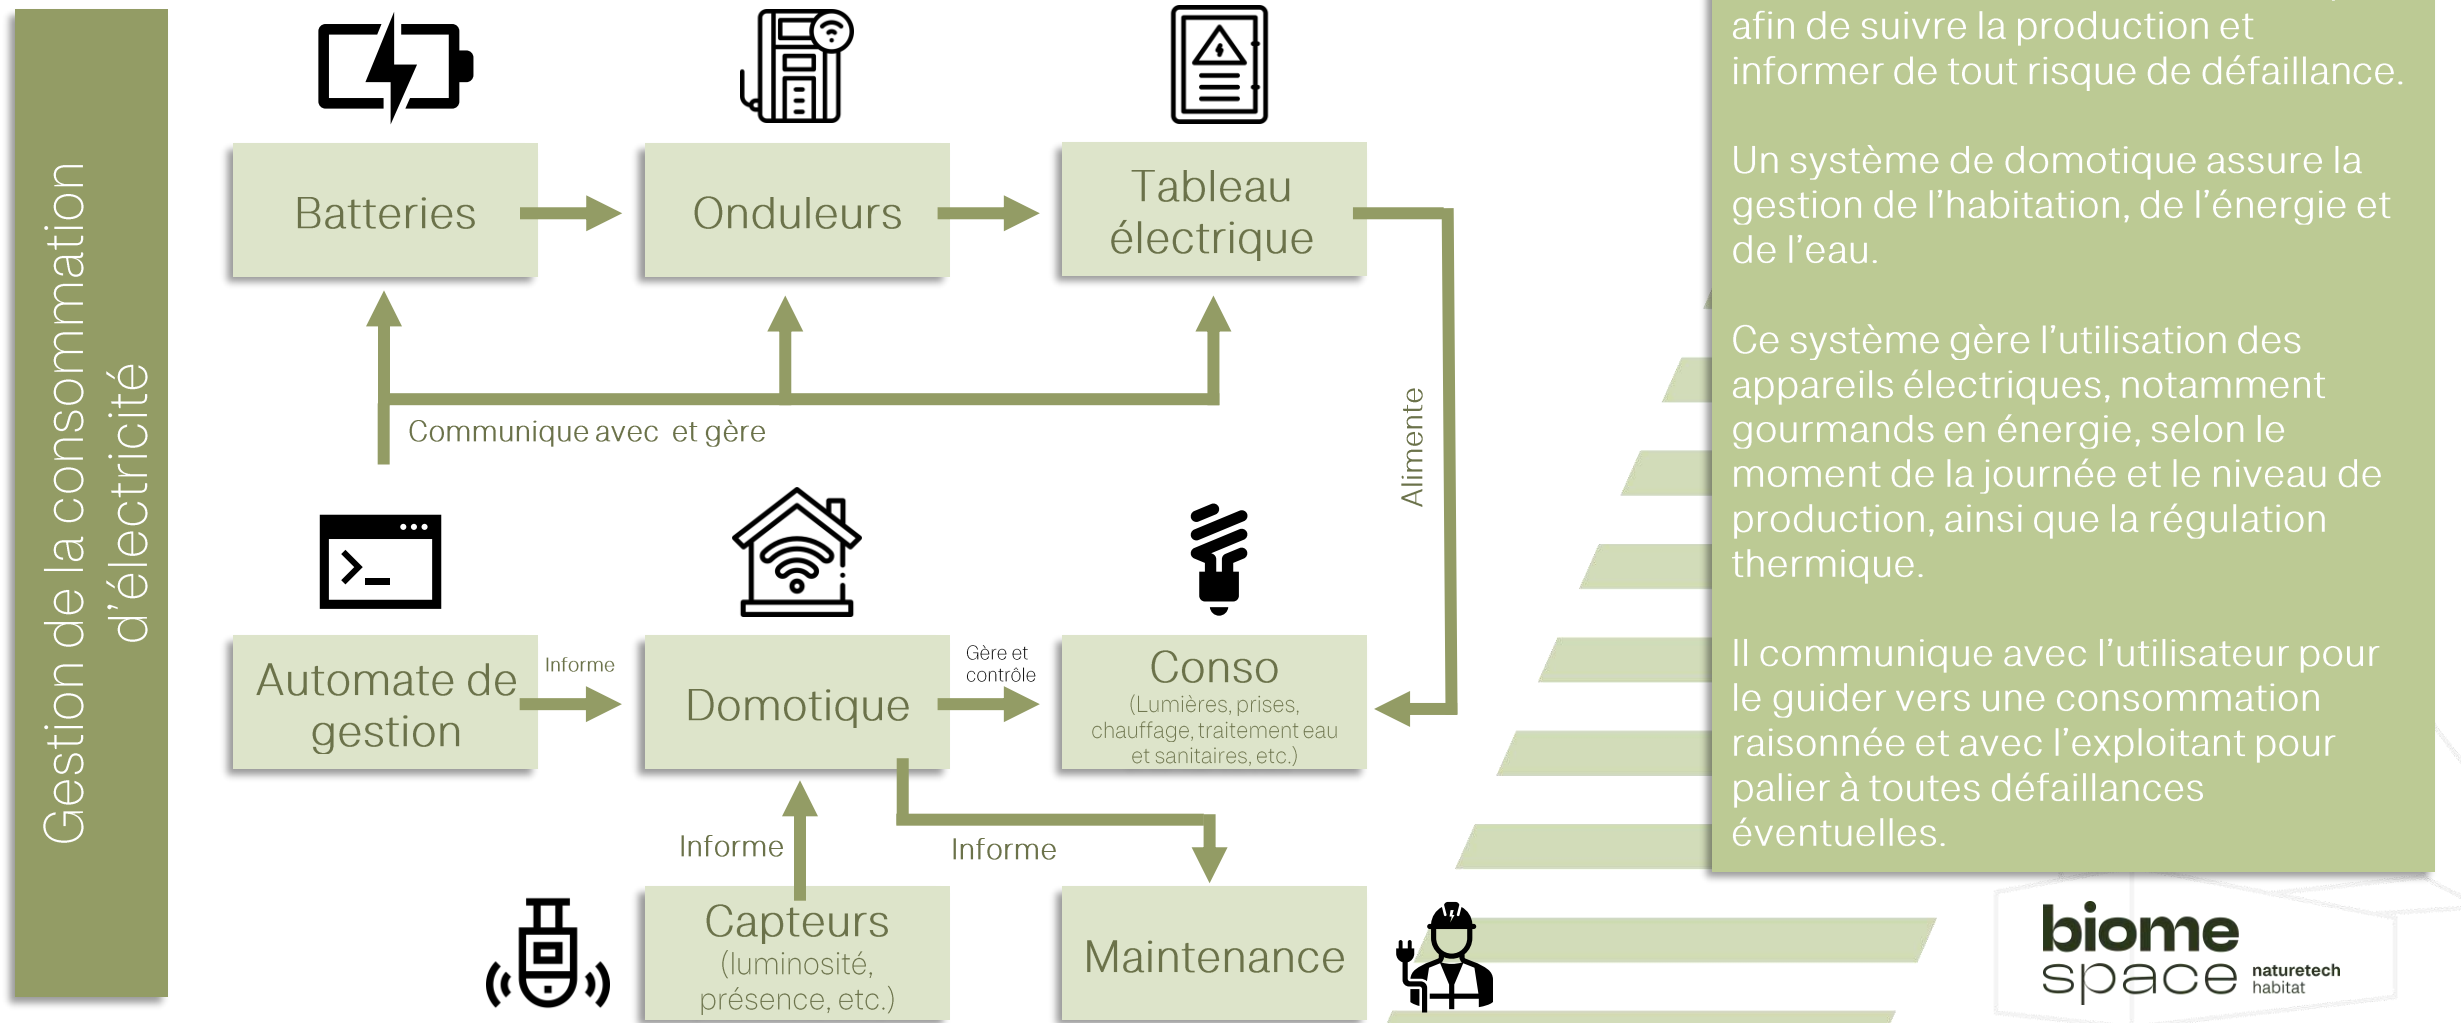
Gestion de la consommation d'électricité

Batteries

Onduleurs

Tableau électrique

Communique avec et gère

Alimente

Automate de gestion

Informe

Domotique

Gère et contrôle

Conso
(Lumières, prises, chauffage, traitement eau et sanitaires, etc.)

Informe

Informe

Capteurs
(luminosité, présence, etc.)

Maintenance

afin de suivre la production et informer de tout risque de défaillance.

Un système de domotique assure la gestion de l'habitation, de l'énergie et de l'eau.

Ce système gère l'utilisation des appareils électriques, notamment gourmands en énergie, selon le moment de la journée et le niveau de production, ainsi que la régulation thermique.

Il communique avec l'utilisateur pour le guider vers une consommation raisonnée et avec l'exploitant pour palier à toutes défaillances éventuelles.

biome space naturetech habitat